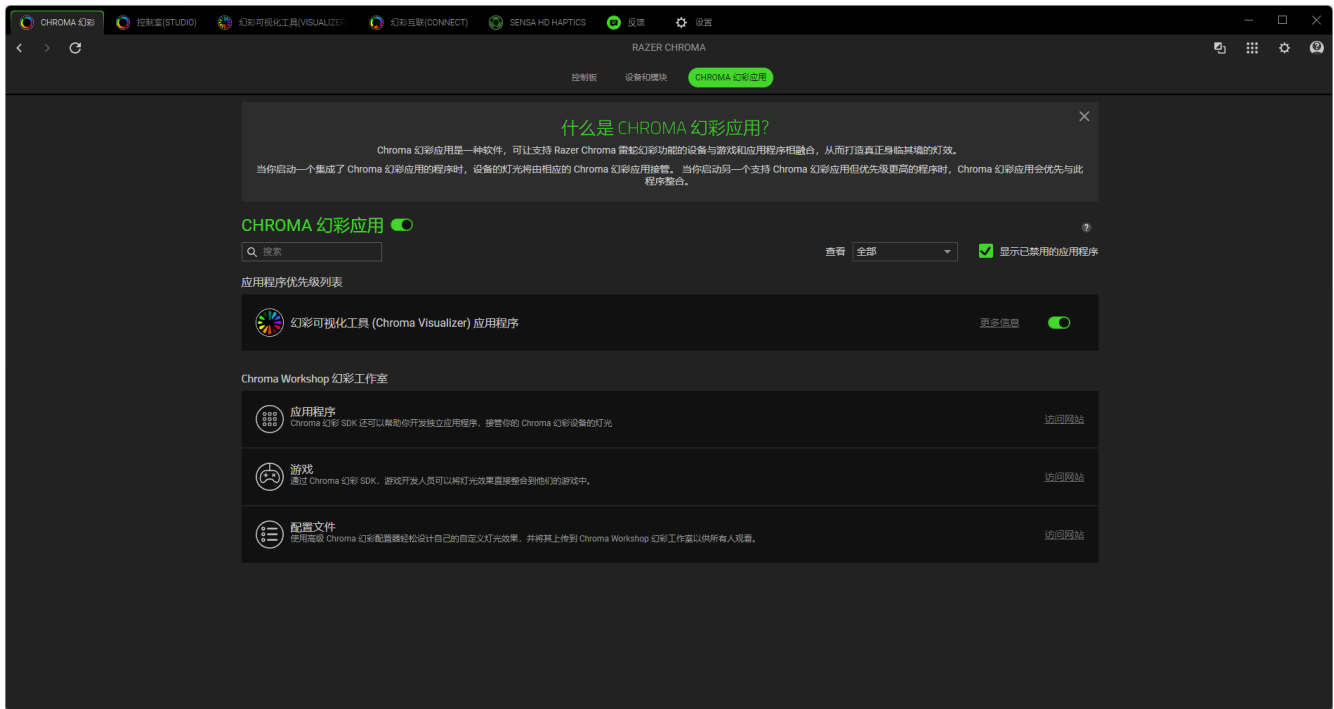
CHROMA 幻彩 控制室(STUDIO) 幻彩可视化工具(VISUALIZER 幻彩互联(CONNECT) SENSA HD HAPTICS 反馈 设置

RAZER CHROMA

控制板 设备和模块 CHROMA 幻彩应用

什么是 CHROMA 幻彩应用?

Chroma 幻彩应用是一种软件，可让支持 Razer Chroma 雷蛇幻彩功能的设备与游戏和应用程序相融合，从而打造真正身临其境的灯效。

当你启动一个集成了 Chroma 幻彩应用的程序时，设备的灯光将由相应的 Chroma 幻彩应用接管。当你启动另一个支持 Chroma 幻彩应用但优先级更高的程序时，Chroma 幻彩应用会优先与此程序整合。

CHROMA 幻彩应用

?

搜索

查看 全部

显示已禁用的应用程序

应用程序优先级列表

幻彩可视化工具 (Chroma Visualizer) 应用程序

更多信息

Chroma Workshop 幻彩工作室

应用程序
Chroma 幻彩 SDK 还可以帮助你开发独立应用程序，接管你的 Chroma 幻彩设备的灯光

访问网站

游戏
通过 Chroma 幻彩 SDK，游戏开发人员可以将灯光效果直接整合到他们的游戏中。

访问网站

配置文件
使用高级 Chroma 幻彩配置器轻松设计自己的自定义灯光效果，并将其上传到 Chroma Workshop 幻彩工作室以供所有人观看。

访问网站